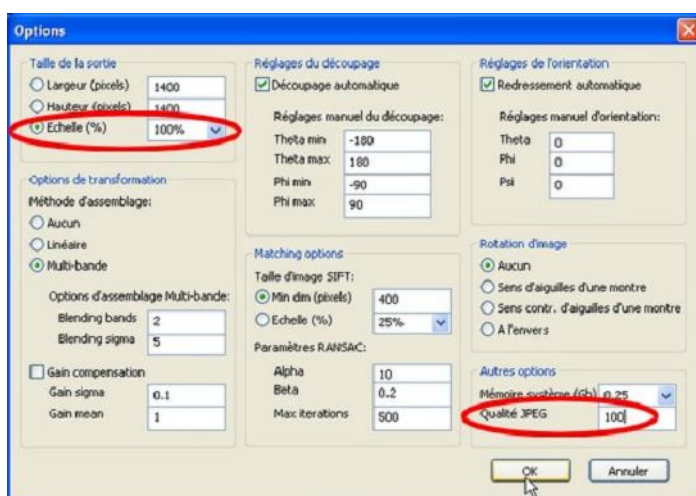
Options

Taille de la sortie
Largeur (pixels) 1400
Hauteur (pixels) 1400
Echelle (%) 100%

Options de transformation
Méthode d'assemblage:
Aucun
Linéaire
Multi-bande

Options d'assemblage Multi-bande:
Blending bands 2
Blending sigma 5

Gain compensation
Gain sigma 0.1
Gain mean 1

Réglages du découpage
Découpage automatique
Réglages manuel du découpage:
Theta min -180
Theta max 180
Phi min -90
Phi max 90

Matching options
Taille d'image SIFT:
Min dim (pixels) 400
Echelle (%) 25%
Paramètres RANSAC:
Alpha 10
Beta 0.2
Max iterations 500

Réglages de l'orientation
Redressement automatique
Réglages manuel d'orientation:
Theta 0
Phi 0
Psi 0

Rotation d'image
Aucun
Sens d'aiguilles d'une montre
Sens contr. d'aiguilles d'une montre
A l'envers

Autres options
Mémoire système (Gb) 0.25
Qualité JPEG 100

OK
Annuler